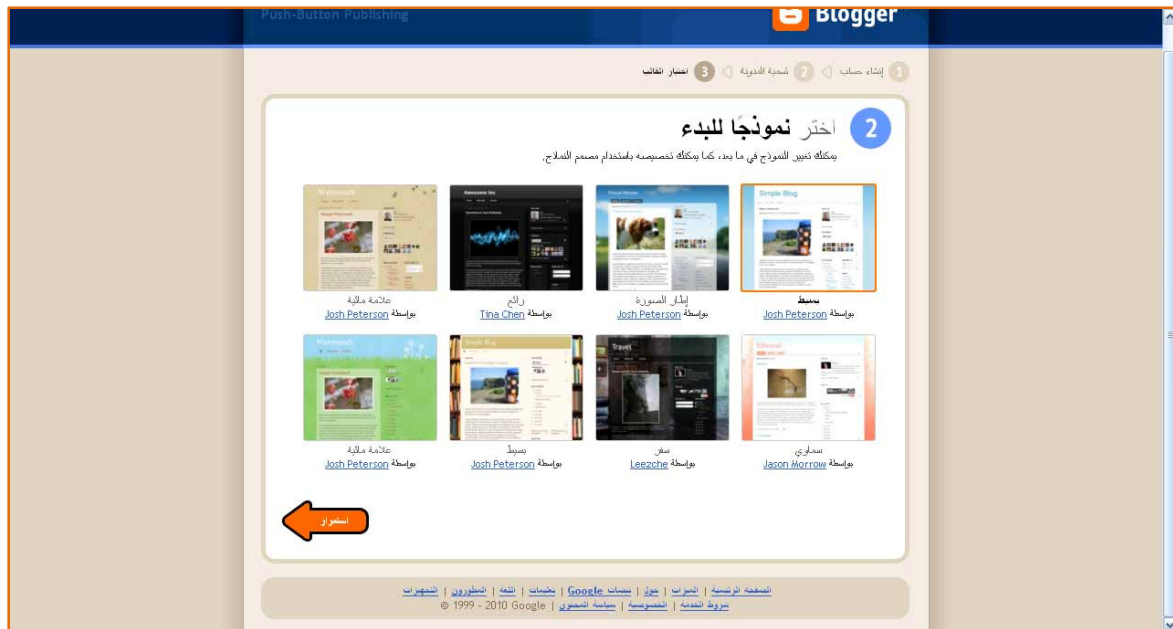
Push-Button Publishing

Blogger

1 إنشاء حساب 2 تسمية المدونة 3 اختيار القالب

2 اختر نموذجًا للبدء

يمكنك تغيير النموذج في ما بعد، كما يمكنك تخصيصه باستخدام مصمم القوالب.

Simple Blog

بسيط
بواسطة Josh Peterson

إطار الصورة
بواسطة Josh Peterson

Awesome Inc
رائع
بواسطة Tina Chen

Watermark
علامة مائية
بواسطة Josh Peterson

Ethereal
سماوي
بواسطة Jason Morrow

Travel
سفر
بواسطة Leezche

Simple Blog
بسيط
بواسطة Josh Peterson

Watermark
علامة مائية
بواسطة Josh Peterson

استمرار

الصفحة الرئيسية | الميزات | حول | منتجات Google | تعليمات | اللغة | المطورون | الشهادات
شروط الخدمة | الخصوصية | سياسة المحتوى | Google 2010 - 1999 ©